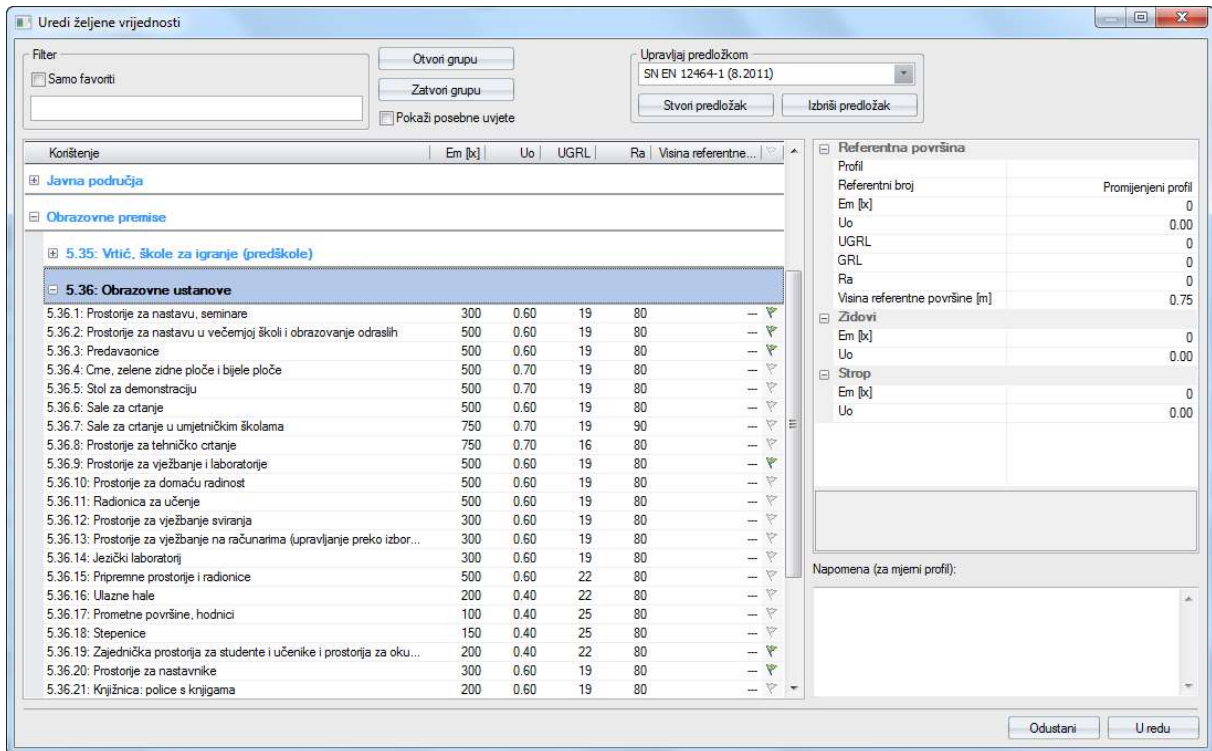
Uredi željene vrijednosti

Filter
Samo favoriti

Otvori grupu
Zatvori grupu
Pokaži posebne uvjete

Upravljaj predloškom
SN EN 12464-1 (8.2011)
Stvori predložak
Izbriši predložak

| Korištenje | Em [lx] | Uo | UGRL | Ra | Visina referentne... |
|---|---|---|---|---|---|
| Javna područja | | | | | |
| Obrazovne premise | | | | | |
| 5.35: Vrtić, škole za igranje (predškole) | | | | | |
| 5.36: Obrazovne ustanove | | | | | |
| 5.36.1: Prostorije za nastavu, seminare | 300 | 0.60 | 19 | 80 | --- |
| 5.36.2: Prostorije za nastavu u večernjoj školi i obrazovanje odraslih | 500 | 0.60 | 19 | 80 | --- |
| 5.36.3: Predavaonice | 500 | 0.60 | 19 | 80 | --- |
| 5.36.4: Crne, zelene zidne ploče i bijele ploče | 500 | 0.70 | 19 | 80 | --- |
| 5.36.5: Stol za demonstraciju | 500 | 0.70 | 19 | 80 | --- |
| 5.36.6: Sale za crtanje | 500 | 0.60 | 19 | 80 | --- |
| 5.36.7: Sale za crtanje u umjetničkim školama | 750 | 0.70 | 19 | 90 | --- |
| 5.36.8: Prostorije za tehničko crtanje | 750 | 0.70 | 16 | 80 | --- |
| 5.36.9: Prostorije za vježbanje i laboratorije | 500 | 0.60 | 19 | 80 | --- |
| 5.36.10: Prostorije za domaću radinost | 500 | 0.60 | 19 | 80 | --- |
| 5.36.11: Radionica za učenje | 500 | 0.60 | 19 | 80 | --- |
| 5.36.12: Prostorije za vježbanje sviranja | 300 | 0.60 | 19 | 80 | --- |
| 5.36.13: Prostorije za vježbanje na računarima (upravljanje preko izbor... | 300 | 0.60 | 19 | 80 | --- |
| 5.36.14: Jezički laboratorij | 300 | 0.60 | 19 | 80 | --- |
| 5.36.15: Pripremne prostorije i radionice | 500 | 0.60 | 22 | 80 | --- |
| 5.36.16: Ulazne hale | 200 | 0.40 | 22 | 80 | --- |
| 5.36.17: Prometne površine, hodnici | 100 | 0.40 | 25 | 80 | --- |
| 5.36.18: Stepenice | 150 | 0.40 | 25 | 80 | --- |
| 5.36.19: Zajednička prostorija za studente i učenike i prostorija za oku... | 200 | 0.40 | 22 | 80 | --- |
| 5.36.20: Prostorije za nastavnike | 300 | 0.60 | 19 | 80 | --- |
| 5.36.21: Knjižnica: police s knjigama | 200 | 0.40 | 19 | 80 | --- |

Referentna površina
| | |
|---|---|
| Profil | |
| Referentni broj | Promijenjeni profil |
| Em [lx] | 0 |
| Uo | 0.00 |
| UGRL | 0 |
| GRL | 0 |
| Ra | 0 |
| Visina referentne površine [m] | 0.75 |

Zidovi
| | |
|---|---|
| Em [lx] | 0 |
| Uo | 0.00 |

Strop
| | |
|---|---|
| Em [lx] | 0 |
| Uo | 0.00 |

Napomena (za mjerni profil):

Odustani
U redu